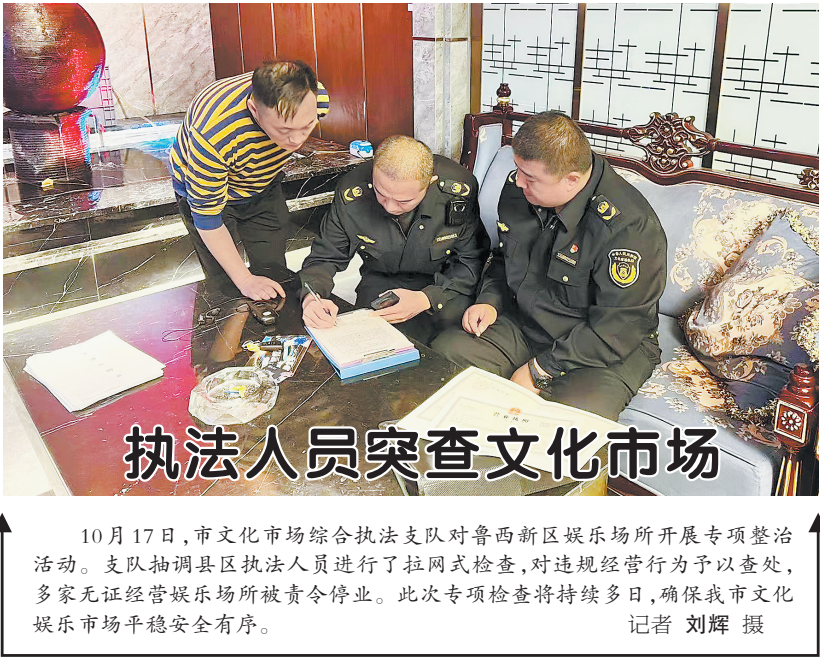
执法人员突查文化市场

10月17日，市文化市场综合执法支队对鲁西新区娱乐场所开展专项整治活动。支队抽调县区执法人员进行了拉网式检查，对违规经营行为予以查处，多家无证经营娱乐场所被责令停业。此次专项检查将持续多日，确保我市文化娱乐市场平稳安全有序。 记者 刘辉 摄